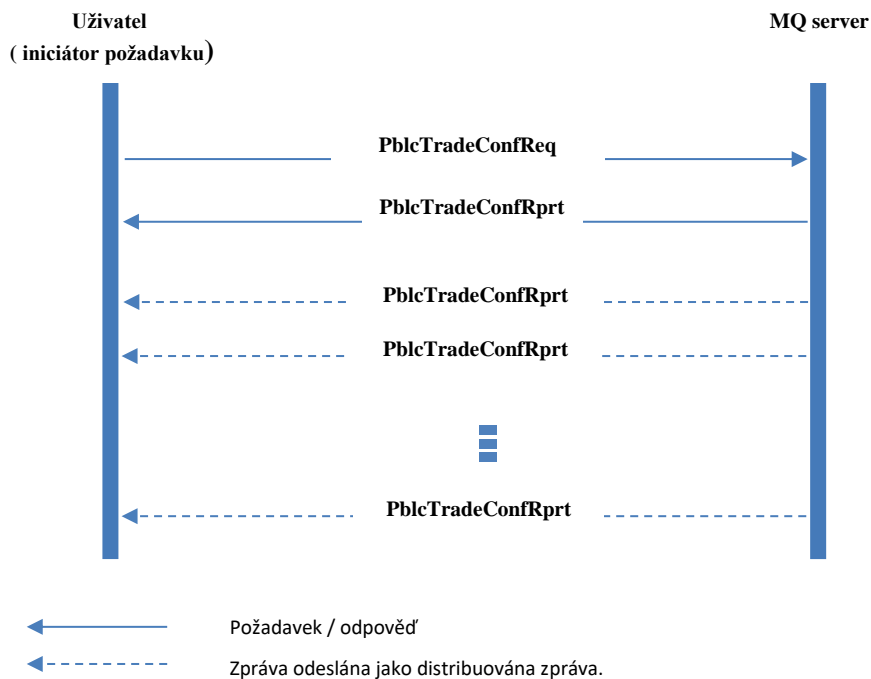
Uživatel
( iniciátor požadavku)

MQ server

PblcTradeConfReq

PblcTradeConfRprt

PblcTradeConfRprt

PblcTradeConfRprt

PblcTradeConfRprt

Požadavek / odpověď

Zpráva odeslána jako distribuována zpráva.